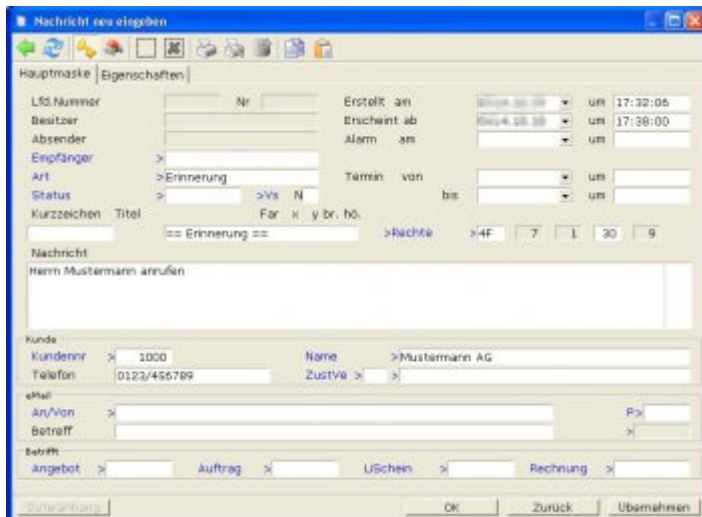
Nachricht neu eingeben

Hauptmaske | Eigenschaften

Lfd.Nummer
Nr
Erstellt am
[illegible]
um 17:32:05
Besitzer
Erscheint ab
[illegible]
um 17:38:00
Absender
Alarm am
um
Empfänger >
Art >Erinnerung
Termin von
um
Status >
>Vs N
bis
um
Kurzzeichen Titel
Far x y br. hö.
== Erinnerung ==
>Rechte >4F 7 1 30 9
Nachricht
Herrn Mustermann anrufen

Kunde
Kundennr > 1000
Name >Mustermann AG
Telefon 0123/456789
ZustVe > >

eMail
An/Von >
P>
Betreff
>

Betrifft
Angebot >
Auftrag >
LfSchein >
Rechnung >

Dateianhang
OK
Zurück
Übernehmen